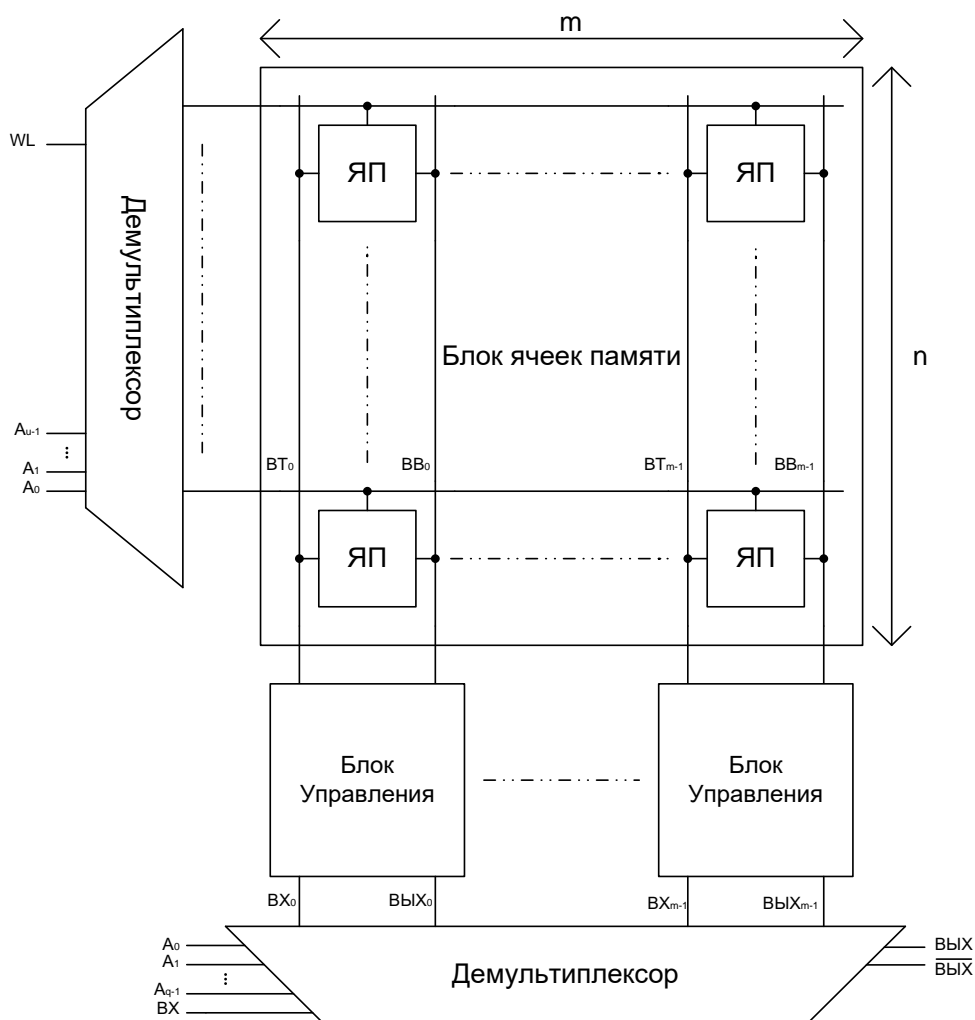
m

WL

Демультиплексор

ЯП

ЯП

Блок ячеек памяти

n

$A_{u-1}$
⋮
$A_1$
$A_0$

$BT_0$

$BB_0$

$BT_{m-1}$

$BB_{m-1}$

ЯП

ЯП

Блок Управления

Блок Управления

$BX_0$

$ВЫХ_0$

$BX_{m-1}$

$ВЫХ_{m-1}$

$A_0$
$A_1$
⋮
$A_{q-1}$
ВХ

Демультиплексор

ВЫХ
$\overline{ВЫХ}$